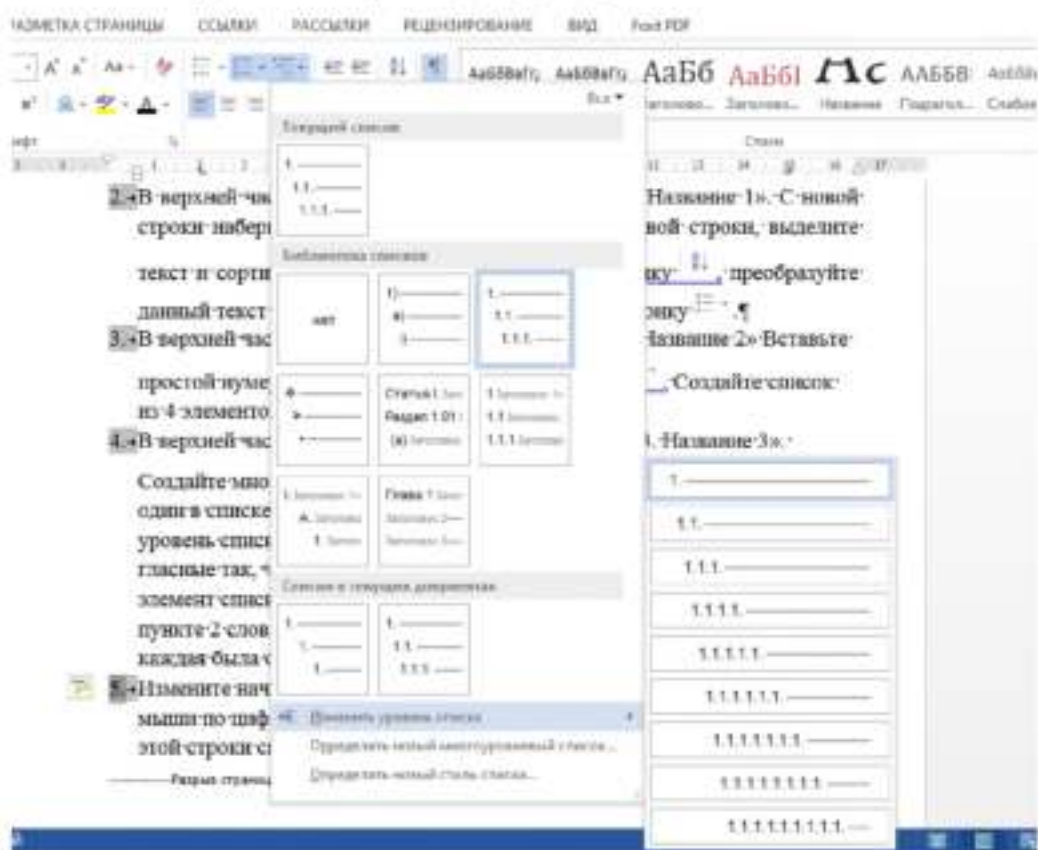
РАЗМЕТКА СТРАНИЦЫ ССЫЛКИ РАССЫЛКИ РЕЦЕНЗИРОВАНИЕ ВИД Foxit PDF

АаБбВвГг, АаБбВвГг, АаБб АаБбI АаС АаБбВ АаБбВ
Заголово... Заголово... Название Подзагол... Слабое
Стили

Текущий список

1.
1.1.
1.1.1.

Библиотека списков

нет

1)
a)
i)

1.
1.1.
1.1.1.

Статья I. Заго
Раздел 1.01 :
(a) Заголово

1 Заголовок 1
1.1 Заголовок
1.1.1 Заголово

I. Заголовок 1
A. Заголово
1. Загол

Глава 1 Загол
Заголовок 2
Заголовок 3

Списки в текущем документе

1.
1.
1.

1.
1.1.
1.1.1.

Изменить уровень списка

Определить новый многоуровневый список...

Определить новый стиль списка...

2. В верхней час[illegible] «Название 1». С новой строки набер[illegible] вой строки, выделите текст и сорти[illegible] ку, преобразуйте данный текст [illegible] оку.
3. В верхней час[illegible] Название 2» Вставьте простой нуме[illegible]. Создайте список из 4 элементо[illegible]
4. В верхней час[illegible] «Название 3».
Создайте мно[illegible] один в списке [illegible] уровень списк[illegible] гласные так, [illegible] элемент списк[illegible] пункте 2 слов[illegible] каждая была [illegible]
5. Измените нач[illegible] мыши по шриф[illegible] этой строки с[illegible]

Разрыв страницы

1.
1.1.
1.1.1.
1.1.1.1.
1.1.1.1.1.
1.1.1.1.1.1.
1.1.1.1.1.1.1.
1.1.1.1.1.1.1.1.
1.1.1.1.1.1.1.1.1.